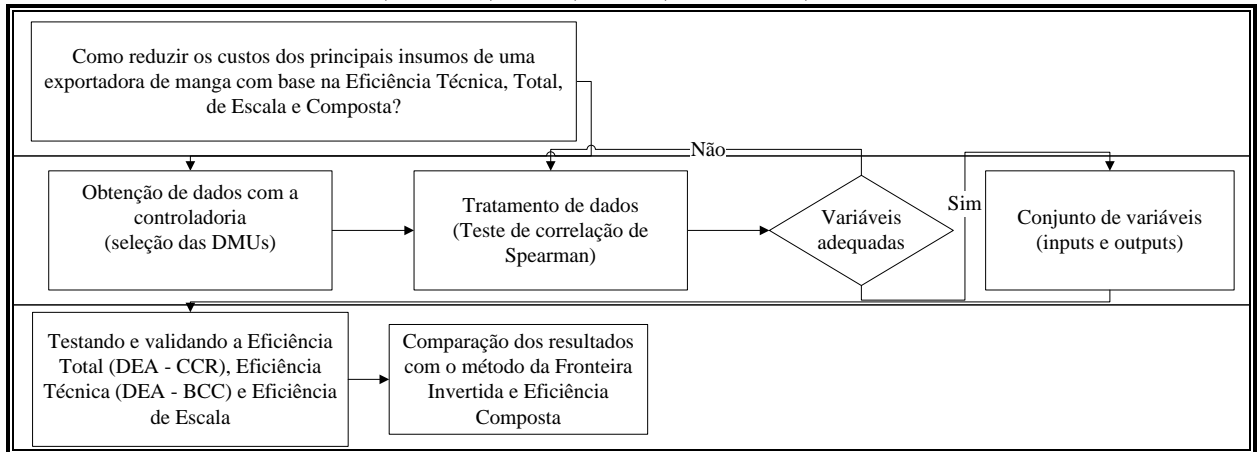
Como reduzir os custos dos principais insumos de uma exportadora de manga com base na Eficiência Técnica, Total, de Escala e Composta?

Não

Obtenção de dados com a controladoria (seleção das DMUs)

Tratamento de dados (Teste de correlação de Spearman)

Variáveis adequadas

Sim

Conjunto de variáveis (inputs e outputs)

Testando e validando a Eficiência Total (DEA - CCR), Eficiência Técnica (DEA - BCC) e Eficiência de Escala

Comparação dos resultados com o método da Fronteira Invertida e Eficiência Composta